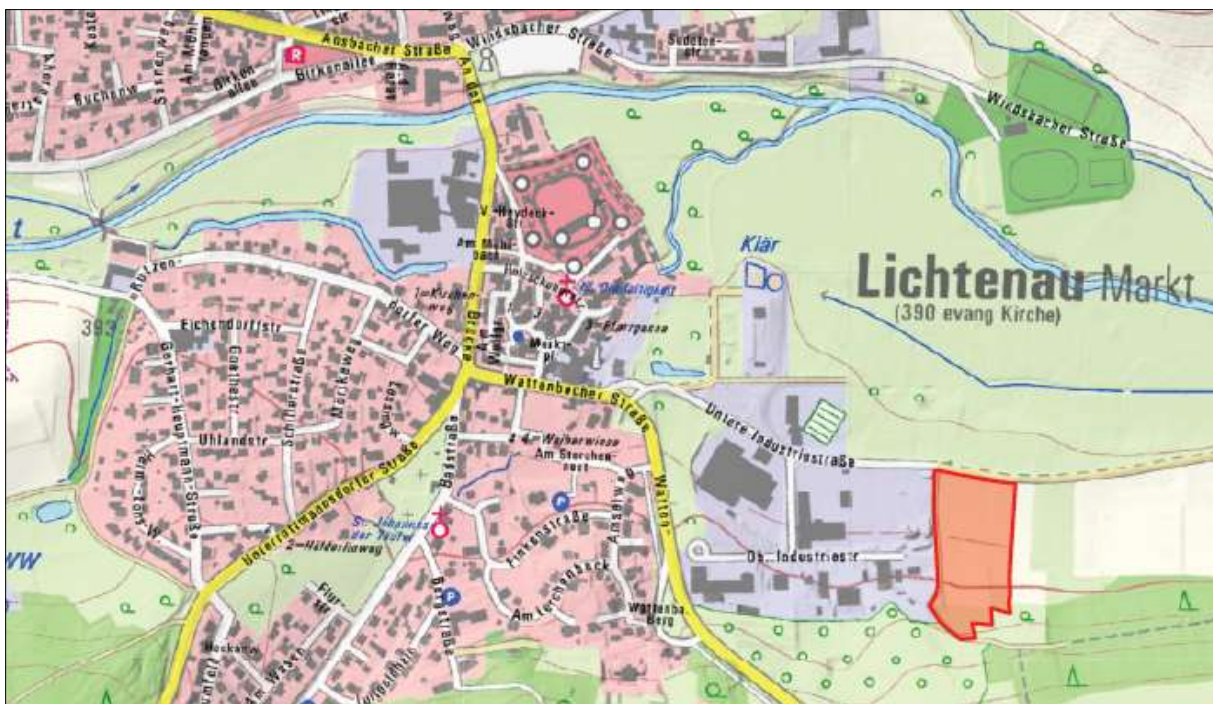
Ansbacher Straße
Windsbacher Straße
Sudetenstr
Birkenallee
Birkenallee
Am Mühlwiesen
Buchenw
Sternweg
An der
Windsbacher Straße
V.-Heydeck-Str.
Am Mühlbach
Kläranlage
Lichtenau Markt
(390 evang Kirche)
Rotzenweg
393
Eichendorffstr
Hl. Dreifaltigkeit
Pfarrgasse
Marktpl
Dorfer Weg
Brücke
Wattenbacher Straße
Untere Industriestraße
Gerhart-Hauptmann-Straße
Goethestr
Schillerstraße
Mörikeweg
Uhlandstr
Weiherwiese
Am Storchennest
Unterrottmannsdorfer Straße
Badstraße
St. Johannes der Täufer
Finkenstraße
Amselweg
Wattenbacher
Hölderlinweg
Ob. Industriestr
Am Lerchenbuck
Wattenbacher Berg
Bergstraße
WW